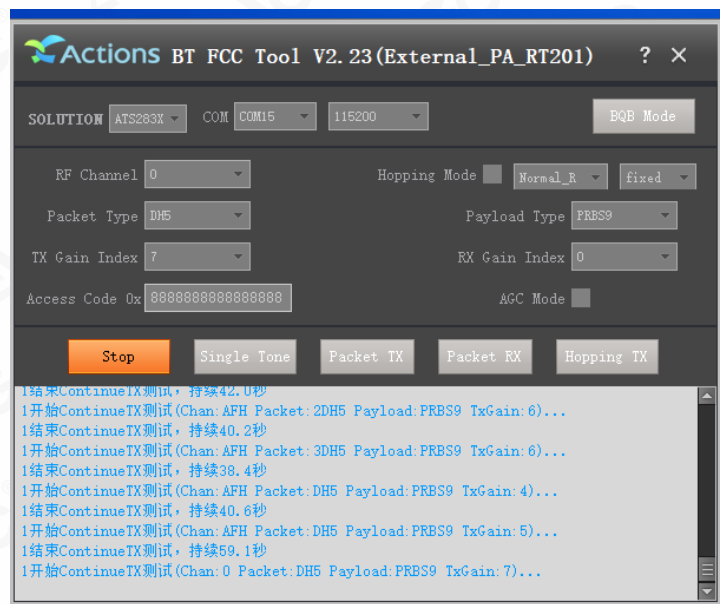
Actions BT FCC Tool V2.23(External_PA_RT201)

? ✕

SOLUTION ATS283X COM COM15 115200 BQB Mode

RF Channel 0

Hopping Mode Normal_R fixed

Packet Type DH5

Payload Type PRBS9

TX Gain Index 7

RX Gain Index 0

Access Code 0x 8888888888888888

AGC Mode

Stop Single Tone Packet TX Packet RX Hopping TX

1结束ContinueTX测试，持续42.0秒
1开始ContinueTX测试(Chan:AFH Packet:2DH5 Payload:PRBS9 TxGain:6)...
1结束ContinueTX测试，持续40.2秒
1开始ContinueTX测试(Chan:AFH Packet:3DH5 Payload:PRBS9 TxGain:6)...
1结束ContinueTX测试，持续38.4秒
1开始ContinueTX测试(Chan:AFH Packet:DH5 Payload:PRBS9 TxGain:4)...
1结束ContinueTX测试，持续40.6秒
1开始ContinueTX测试(Chan:AFH Packet:DH5 Payload:PRBS9 TxGain:5)...
1结束ContinueTX测试，持续59.1秒
1开始ContinueTX测试(Chan:0 Packet:DH5 Payload:PRBS9 TxGain:7)...